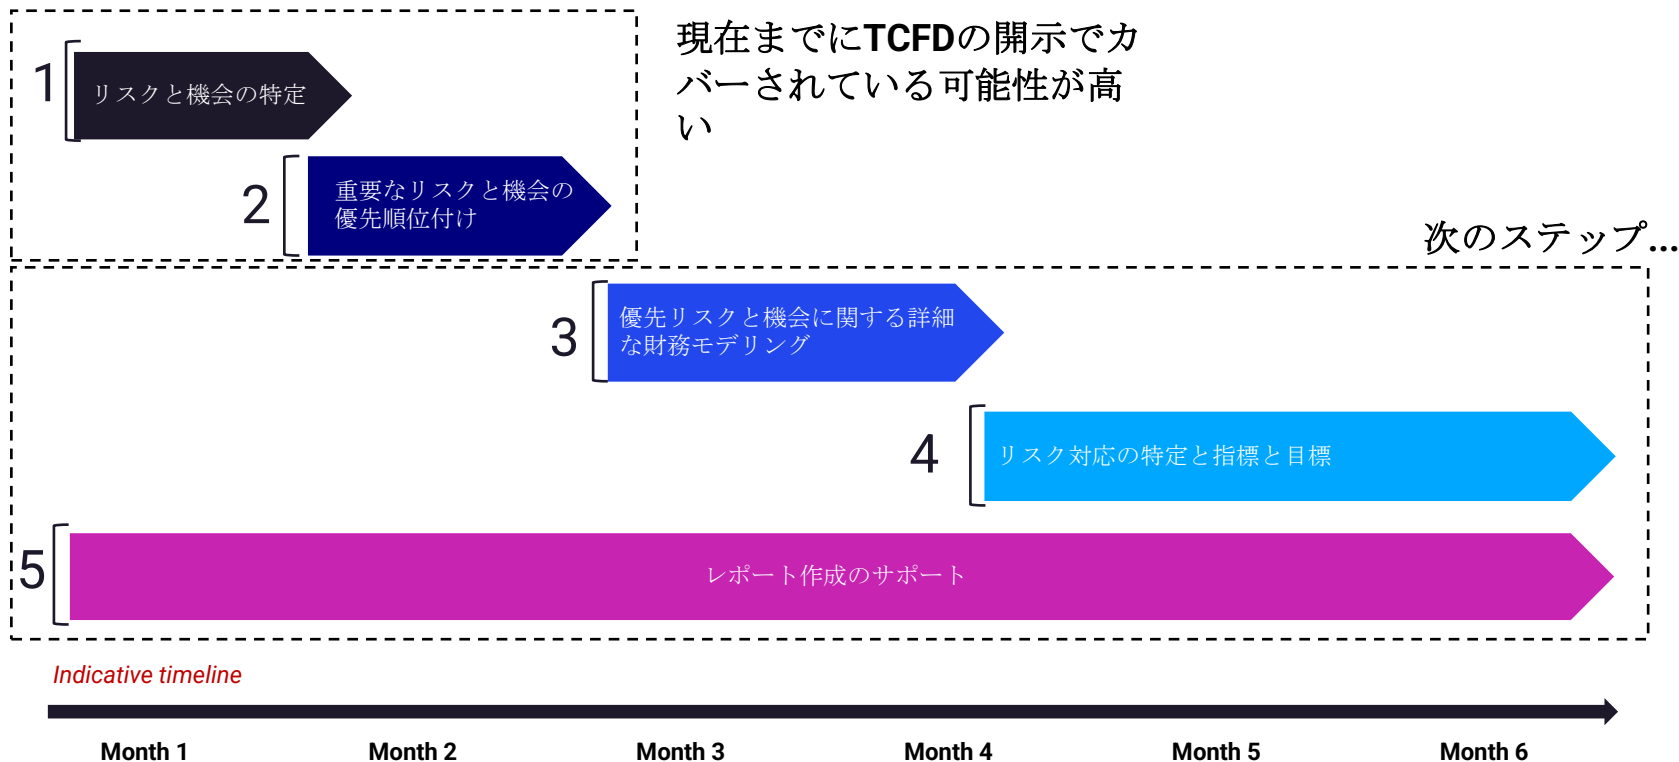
1 リスクと機会の特定

2 重要なリスクと機会の優先順位付け

現在までにTCFDの開示でカバーされている可能性が高い

次のステップ...

3 優先リスクと機会に関する詳細な財務モデリング

4 リスク対応の特定と指標と目標

5 レポート作成のサポート

Indicative timeline

Month 1 Month 2 Month 3 Month 4 Month 5 Month 6